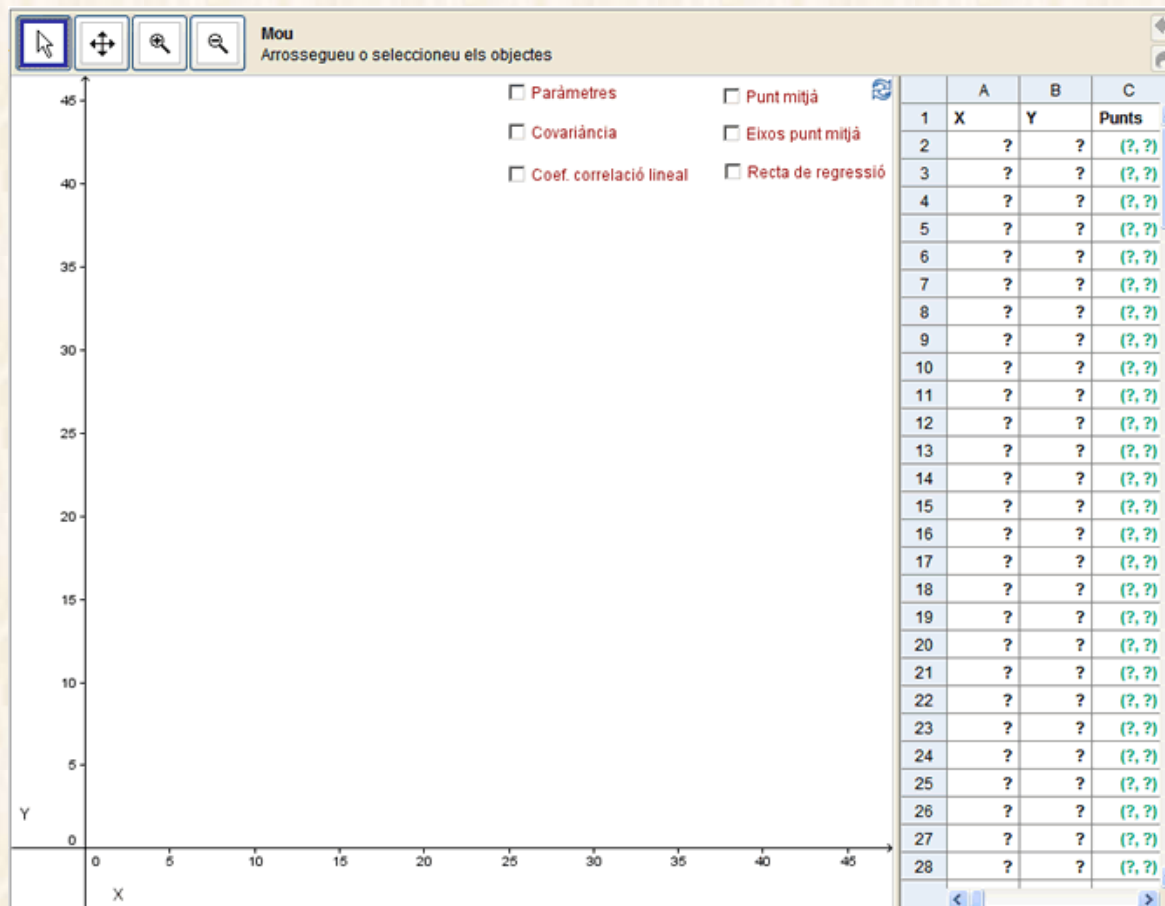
Mou
Arrossegueu o seleccioneu els objectes

Paràmetres
Covariància
Coef. correlació lineal
Punt mitjà
Eixos punt mitjà
Recta de regressió

45
40
35
30
25
20
15
10
5
0
Y
0 5 10 15 20 25 30 35 40 45
X

| | A | B | C |
|---|---|---|---|
| 1 | X | Y | Punts |
| 2 | ? | ? | (?, ?) |
| 3 | ? | ? | (?, ?) |
| 4 | ? | ? | (?, ?) |
| 5 | ? | ? | (?, ?) |
| 6 | ? | ? | (?, ?) |
| 7 | ? | ? | (?, ?) |
| 8 | ? | ? | (?, ?) |
| 9 | ? | ? | (?, ?) |
| 10 | ? | ? | (?, ?) |
| 11 | ? | ? | (?, ?) |
| 12 | ? | ? | (?, ?) |
| 13 | ? | ? | (?, ?) |
| 14 | ? | ? | (?, ?) |
| 15 | ? | ? | (?, ?) |
| 16 | ? | ? | (?, ?) |
| 17 | ? | ? | (?, ?) |
| 18 | ? | ? | (?, ?) |
| 19 | ? | ? | (?, ?) |
| 20 | ? | ? | (?, ?) |
| 21 | ? | ? | (?, ?) |
| 22 | ? | ? | (?, ?) |
| 23 | ? | ? | (?, ?) |
| 24 | ? | ? | (?, ?) |
| 25 | ? | ? | (?, ?) |
| 26 | ? | ? | (?, ?) |
| 27 | ? | ? | (?, ?) |
| 28 | ? | ? | (?, ?) |